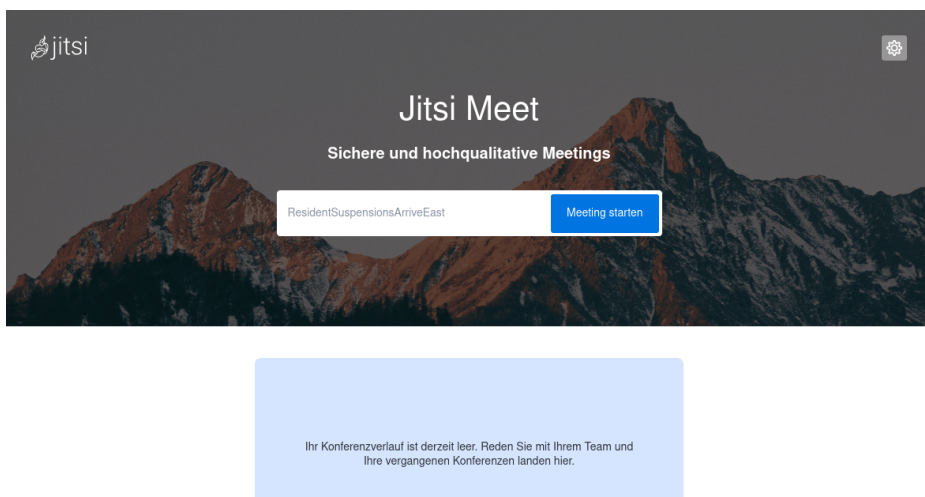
jitsi

Jitsi Meet

Sichere und hochqualitative Meetings

ResidentSuspensionsArriveEast

Meeting starten

Ihr Konferenzverlauf ist derzeit leer. Reden Sie mit Ihrem Team und Ihre vergangenen Konferenzen landen hier.